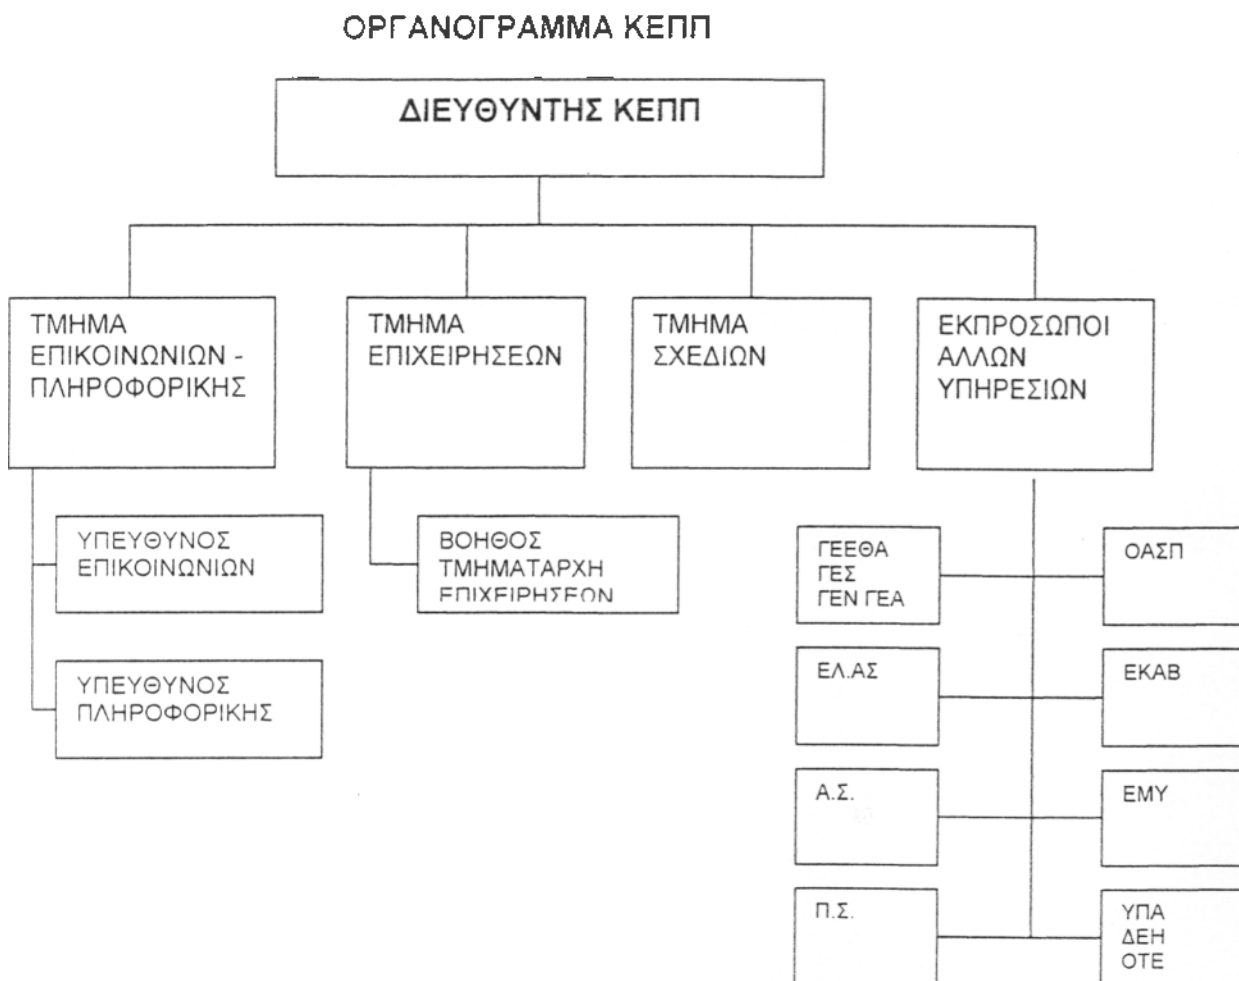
ΟΡΓΑΝΟΓΡΑΜΜΑ ΚΕΠΠ

ΔΙΕΥΘΥΝΤΗΣ ΚΕΠΠ

ΤΜΗΜΑ ΕΠΙΚΟΙΝΩΝΙΩΝ - ΠΛΗΡΟΦΟΡΙΚΗΣ

ΤΜΗΜΑ ΕΠΙΧΕΙΡΗΣΕΩΝ

ΤΜΗΜΑ ΣΧΕΔΙΩΝ

ΕΚΠΡΟΣΩΠΟΙ ΑΛΛΩΝ ΥΠΗΡΕΣΙΩΝ

ΥΠΕΥΘΥΝΟΣ ΕΠΙΚΟΙΝΩΝΙΩΝ

ΥΠΕΥΘΥΝΟΣ ΠΛΗΡΟΦΟΡΙΚΗΣ

ΒΟΗΘΟΣ ΤΜΗΜΑΤΑΡΧΗ ΕΠΙΧΕΙΡΗΣΕΟΝ

ΓΕΕΘΑ ΓΕΣ ΓΕΝ ΓΕΑ

ΟΑΣΠ

ΕΛ.ΑΣ

ΕΚΑΒ

Α.Σ.

ΕΜΥ

Π.Σ.

ΥΠΑ ΔΕΗ ΟΤΕ